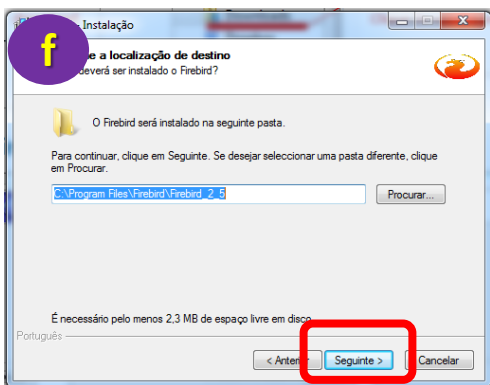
f

Instalação

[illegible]e a localização de destino
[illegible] deverá ser instalado o Firebird?

O Firebird será instalado na seguinte pasta.

Para continuar, clique em Seguinte. Se desejar seleccionar uma pasta diferente, clique em Procurar.

C:\Program Files\Firebird\Firebird_2_5

Procurar...

É necessário pelo menos 2,3 MB de espaço livre em disco.

Português

< Anter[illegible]

Seguinte >

Cancelar